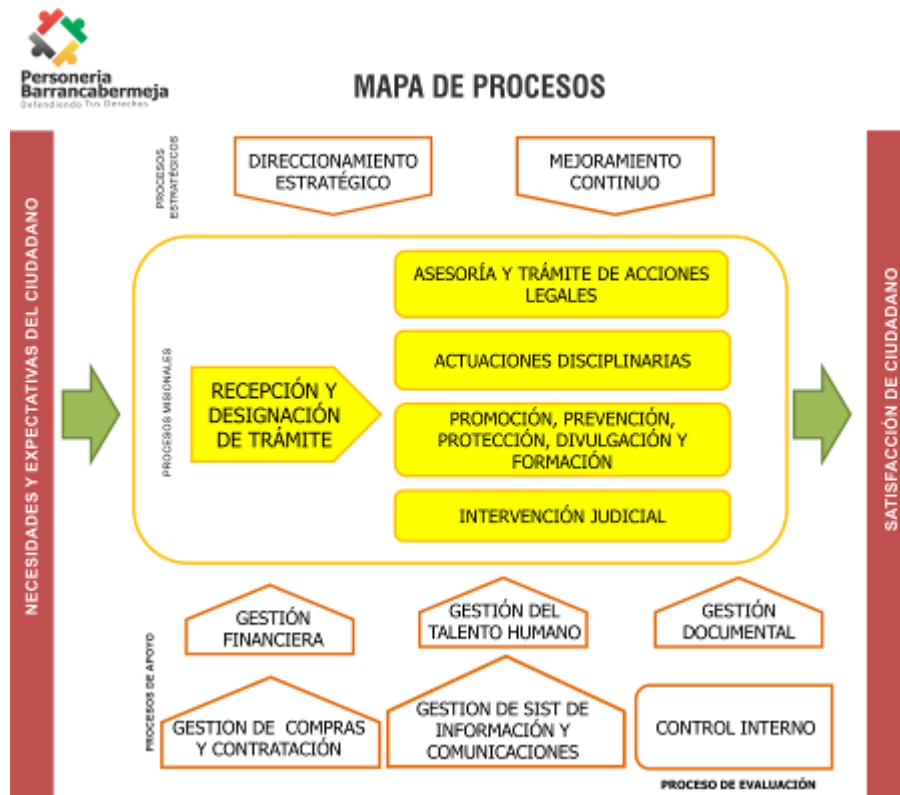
Personeria Barrancabermeja
Defendiendo Tus Derechos

MAPA DE PROCESOS

NECESIDADES Y EXPECTATIVAS DEL CIUDADANO

PROCESOS ESTRATÉGICOS

DIRECCIONAMIENTO ESTRATÉGICO

MEJORAMIENTO CONTINUO

PROCESOS MISIONALES

RECEPCIÓN Y DESIGNACIÓN DE TRÁMITE

ASESORÍA Y TRÁMITE DE ACCIONES LEGALES

ACTUACIONES DISCIPLINARIAS

PROMOCIÓN, PREVENCIÓN, PROTECCIÓN, DIVULGACIÓN Y FORMACIÓN

INTERVENCIÓN JUDICIAL

PROCESOS DE APOYO

GESTIÓN FINANCIERA

GESTIÓN DEL TALENTO HUMANO

GESTIÓN DOCUMENTAL

GESTION DE COMPRAS Y CONTRATACIÓN

GESTION DE SIST DE INFORMACIÓN Y COMUNICACIONES

CONTROL INTERNO

PROCESO DE EVALUACIÓN

SATISFACCIÓN DE CIUDADANO